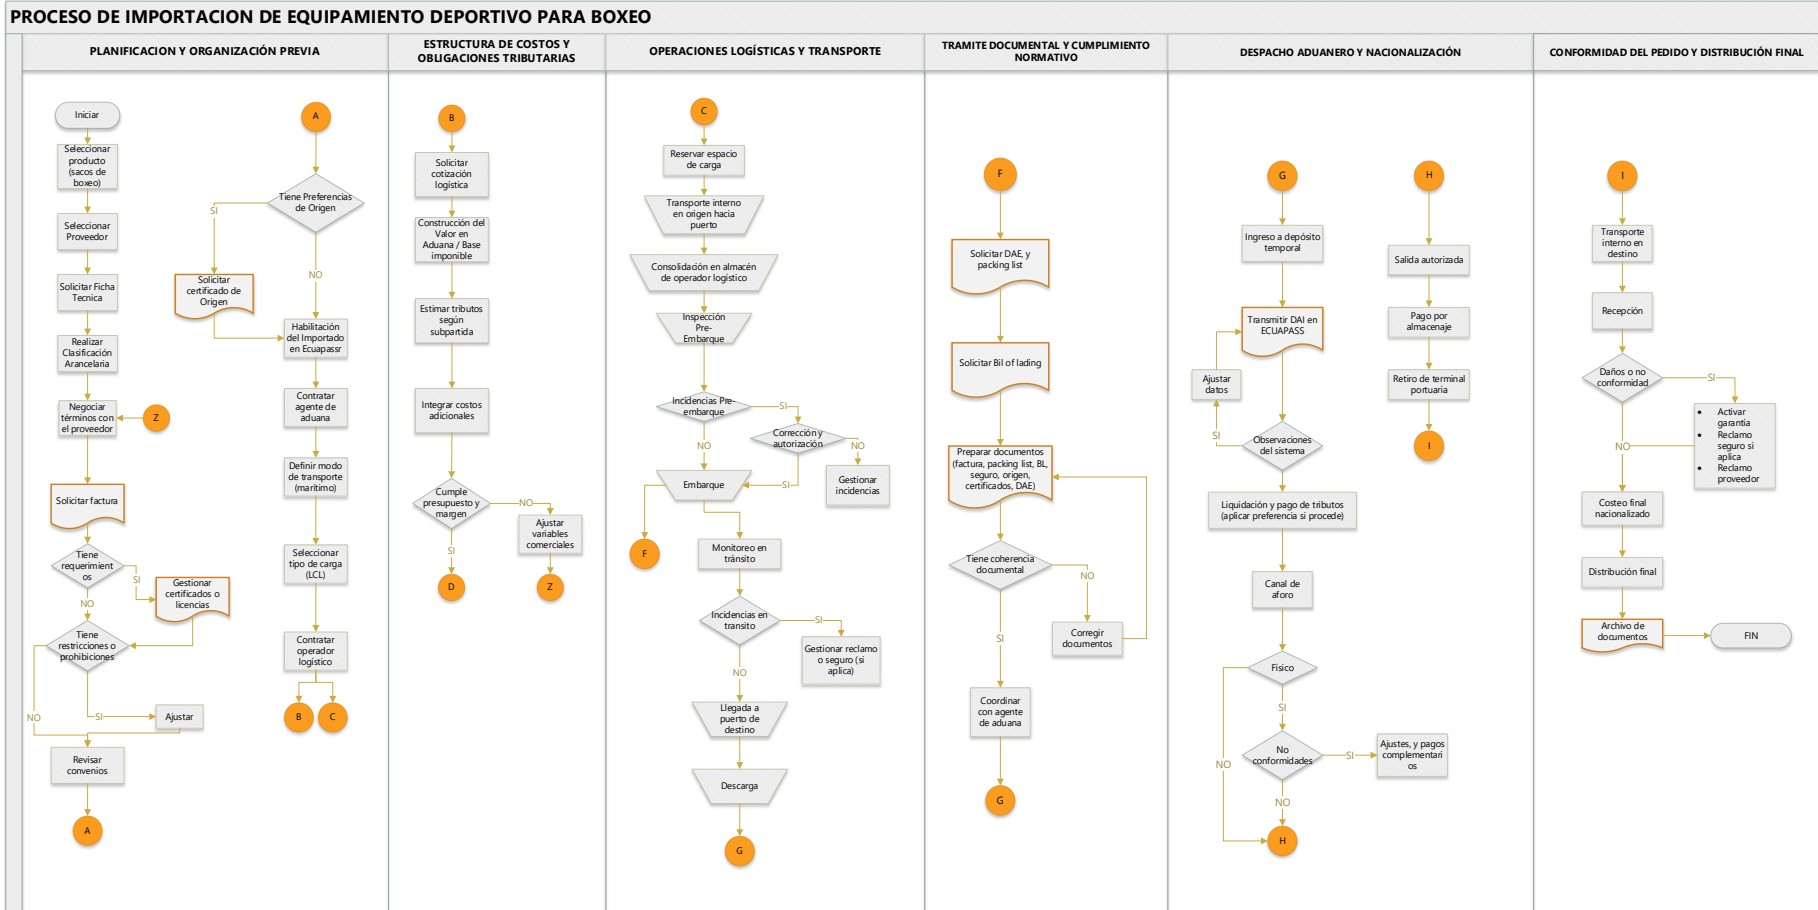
PROCESO DE IMPORTACION DE EQUIPAMIENTO DEPORTIVO PARA BOXEO

PLANIFICACION Y ORGANIZACIÓN PREVIA

Iniciar
Seleccionar producto (sacos de boxeo)
Seleccionar Proveedor
Solicitar Ficha Tecnica
Realizar Clasificación Arancelaria
Negociar términos con el proveedor
Z
Solicitar factura
Tiene requerimient os
SI
Gestionar certificados o licencias
NO
Tiene restricciones o prohibiciones
NO
SI
Ajustar
Revisar convenios
A

A
Tiene Preferencias de Origen
SI
Solicitar certificado de Origen
NO
Habilitación del Importado en Ecuapassr
Contratar agente de aduana
Definir modo de transporte (marítimo)
Seleccionar tipo de carga (LCL)
Contratar operador logistico
B
C

ESTRUCTURA DE COSTOS Y OBLIGACIONES TRIBUTARIAS

B
Solicitar cotización logística
Construcción del Valor en Aduana / Base imponible
Estimar tributos según subpartida
Integrar costos adicionales
Cumple presupuesto y margen
NO
Ajustar variables comerciales
Z
SI
D

OPERACIONES LOGÍSTICAS Y TRANSPORTE

C
Reservar espacio de carga
Transporte interno en origen hacia puerto
Consolidación en almacén de operador logístico
Inspección Pre-Embarque
Incidencias Pre-embarque
SI
Corrección y autorización
NO
Gestionar incidencias
NO
SI
Embarque
F
Monitoreo en tránsito
Incidencias en transito
SI
Gestionar reclamo o seguro (si aplica)
NO
Llegada a puerto de destino
Descarga
G

TRAMITE DOCUMENTAL Y CUMPLIMIENTO NORMATIVO

F
Solicitar DAE, y packing list
Solicitar Bil of lading
Preparar documentos (factura, packing list, BL, seguro, origen, certificados, DAE)
Tiene coherencia documental
NO
Corregir documentos
SI
Coordinar con agente de aduana
G

DESPACHO ADUANERO Y NACIONALIZACIÓN

G
Ingreso a depósito temporal
Transmitir DAI en ECUAPASS
Ajustar datos
SI
Observaciones del sistema
Liquidación y pago de tributos (aplicar preferencia si procede)
Canal de aforo
Físico
SI
NO
No conformidades
SI
Ajustes, y pagos complementari os
NO
H

H
Salida autorizada
Pago por almacenaje
Retiro de terminal portuaria
I

CONFORMIDAD DEL PEDIDO Y DISTRIBUCIÓN FINAL

I
Transporte interno en destino
Recepción
Daños o no conformidad
SI
• Activar garantía
• Reclamo seguro si aplica
• Reclamo proveedor
NO
Costeo final nacionalizado
Distribución final
Archivo de documentos
FIN